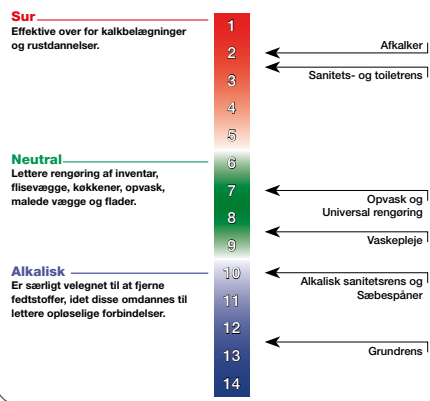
Sur
Effektive over for kalkbelægninger og rustdannelser.

Neutral
Lettere rengøring af inventar, flisevægge, køkkener, opvask, malede vægge og flader.

Alkalisk
Er særligt velegnet til at fjerne fedtstoffer, idet disse omdannes til lettere opløselige forbindelser.

1
2
3
4
5
6
7
8
9
10
11
12
13
14

Afkalker

Sanitets- og toiletrens

Opvask og Universal rengøring

Vaskepleje

Alkalisk sanitetsrens og Sæbespåner

Grundrens